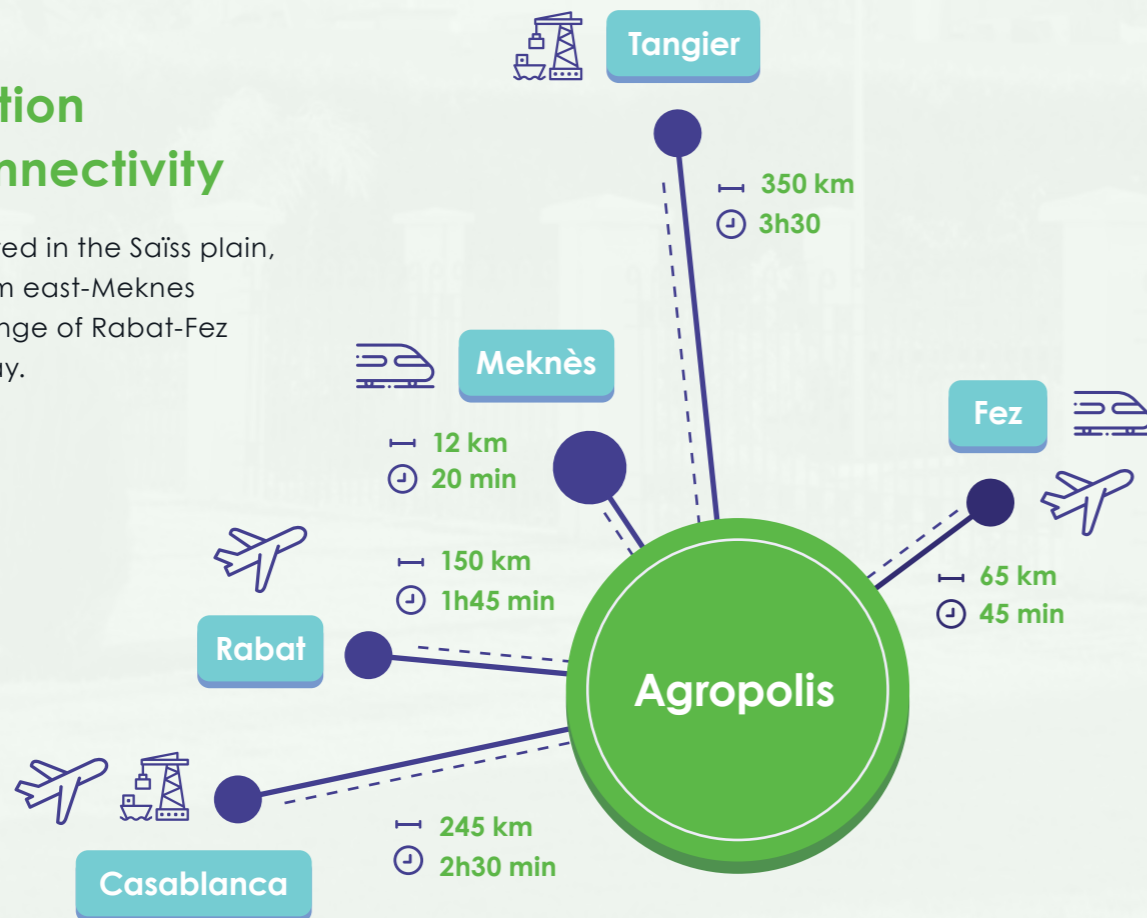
tion
nnectivity

ed in the Saïss plain, m east-Meknes nge of Rabat-Fez y.

Tangier

350 km
3h30

Meknès

12 km
20 min

Fez

65 km
45 min

150 km
1h45 min

Rabat

Agropolis

245 km
2h30 min

Casablanca